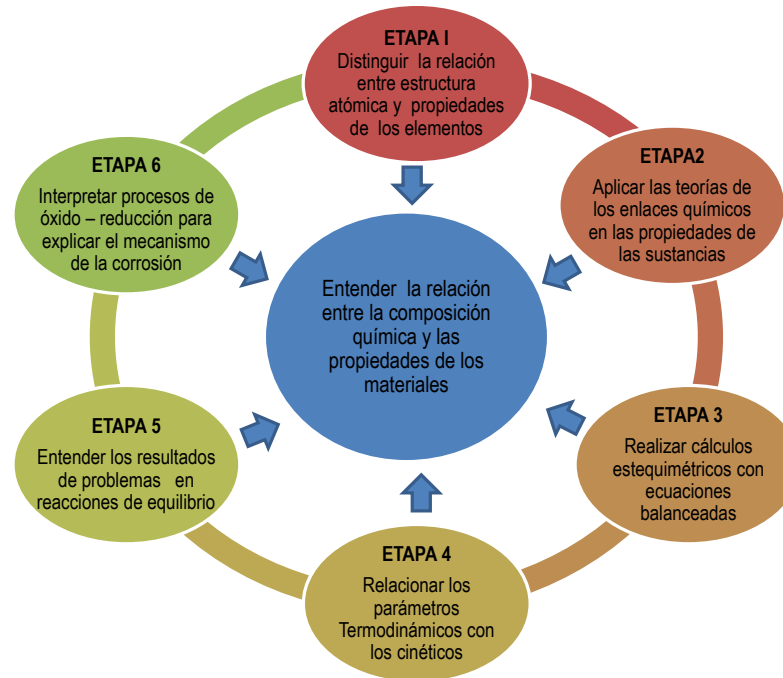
ETAPA I
Distinguir la relación entre estructura atómica y propiedades de los elementos

ETAPA2
Aplicar las teorías de los enlaces químicos en las propiedades de las sustancias

ETAPA 3
Realizar cálculos estequimétricos con ecuaciones balanceadas

ETAPA 4
Relacionar los parámetros Termodinámicos con los cinéticos

ETAPA 5
Entender los resultados de problemas en reacciones de equilibrio

ETAPA 6
Interpretar procesos de óxido – reducción para explicar el mecanismo de la corrosión

Entender la relación entre la composición química y las propiedades de los materiales